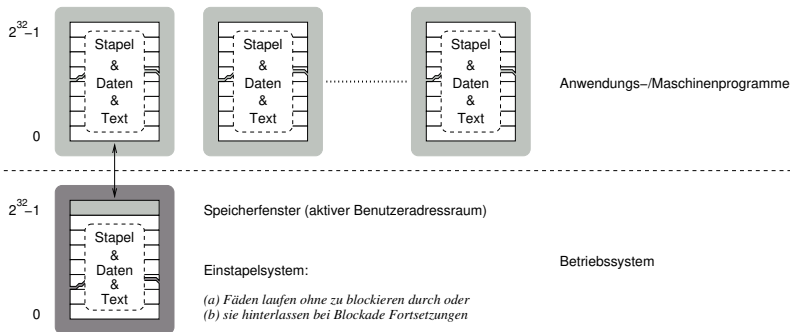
$2^{32}-1$

Stapel
&
Daten
&
Text

Stapel
&
Daten
&
Text

Stapel
&
Daten
&
Text

Anwendungs–/Maschinenprogramme

0

$2^{32}-1$

Stapel
&
Daten
&
Text

0

Speicherfenster (aktiver Benutzeradressraum)

Einstapelsystem:

(a) Fäden laufen ohne zu blockieren durch oder
(b) sie hinterlassen bei Blockade Fortsetzungen

Betriebssystem